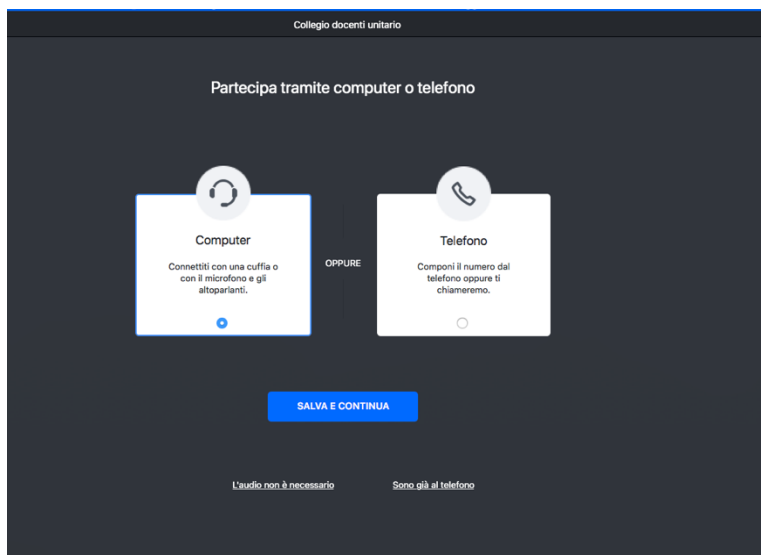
Collegio docenti unitario

Partecipa tramite computer o telefono

Computer

Connettiti con una cuffia o con il microfono e gli altoparlanti.

OPPURE

Telefono

Componi il numero dal telefono oppure ti chiameremo.

SALVA E CONTINUA

L'audio non è necessario

Sono già al telefono